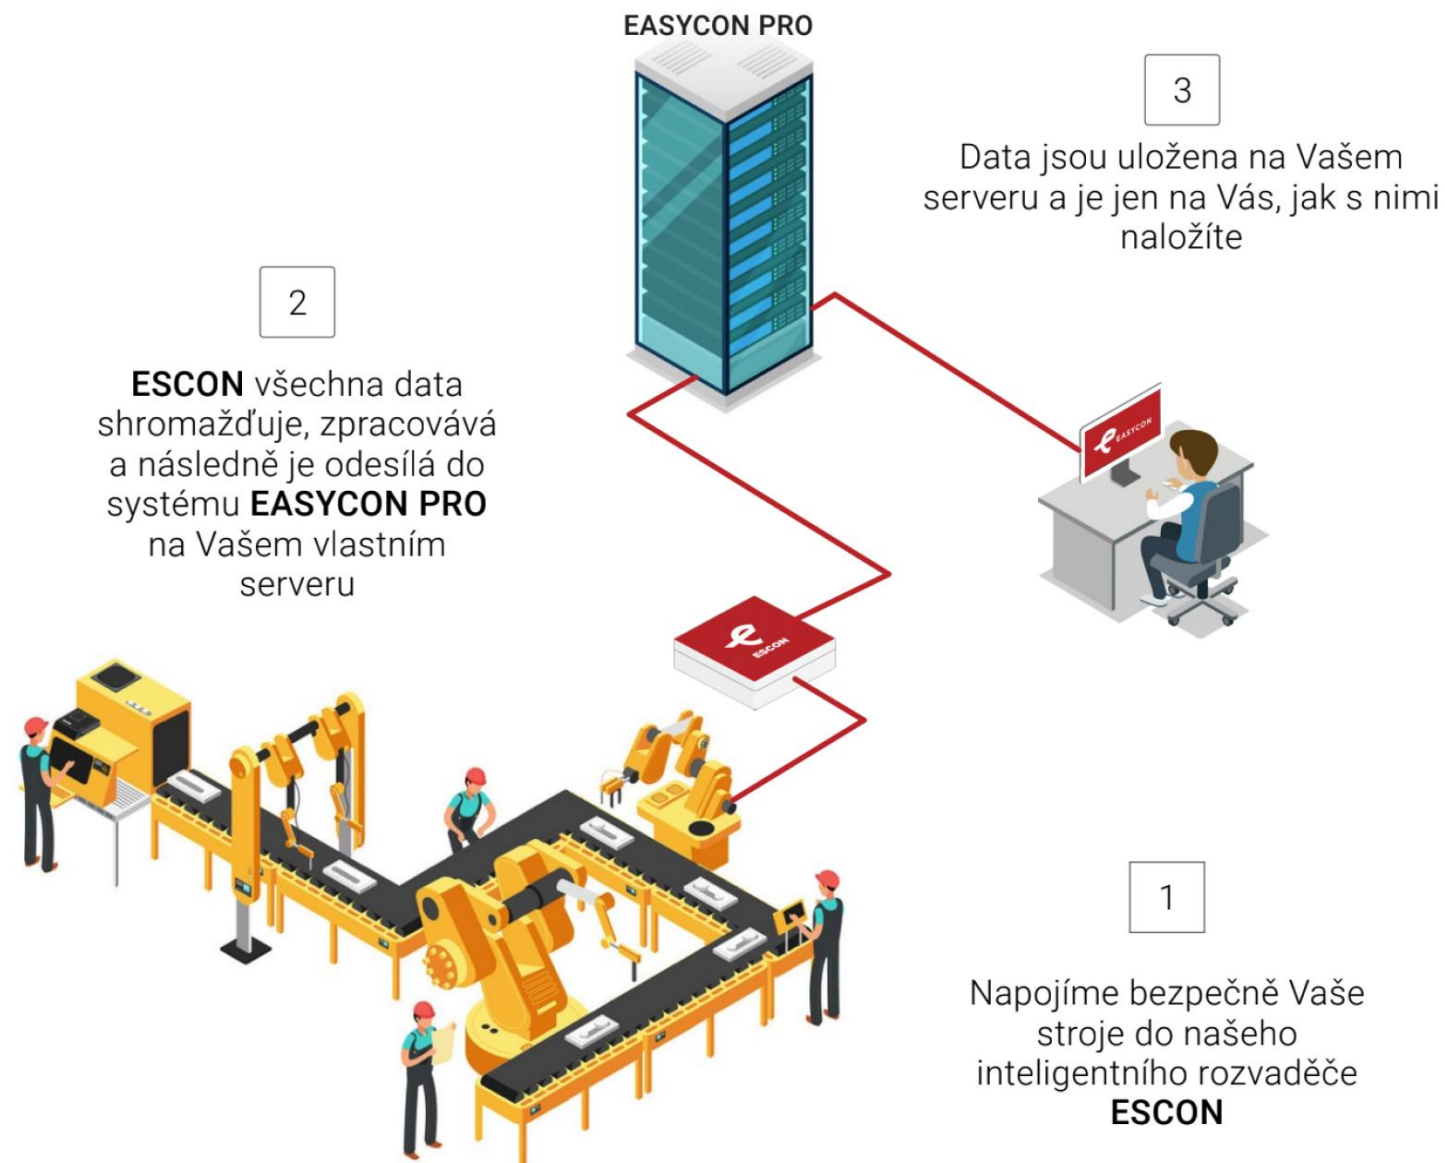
EASYCON PRO

3

Data jsou uložena na Vašem serveru a je jen na Vás, jak s nimi naložíte

2

ESCON všechna data shromažďuje, zpracovává a následně je odesílá do systému EASYCON PRO na Vašem vlastním serveru

EASYCON

ESCON

1

Napojíme bezpečně Vaše stroje do našeho inteligentního rozvaděče ESCON